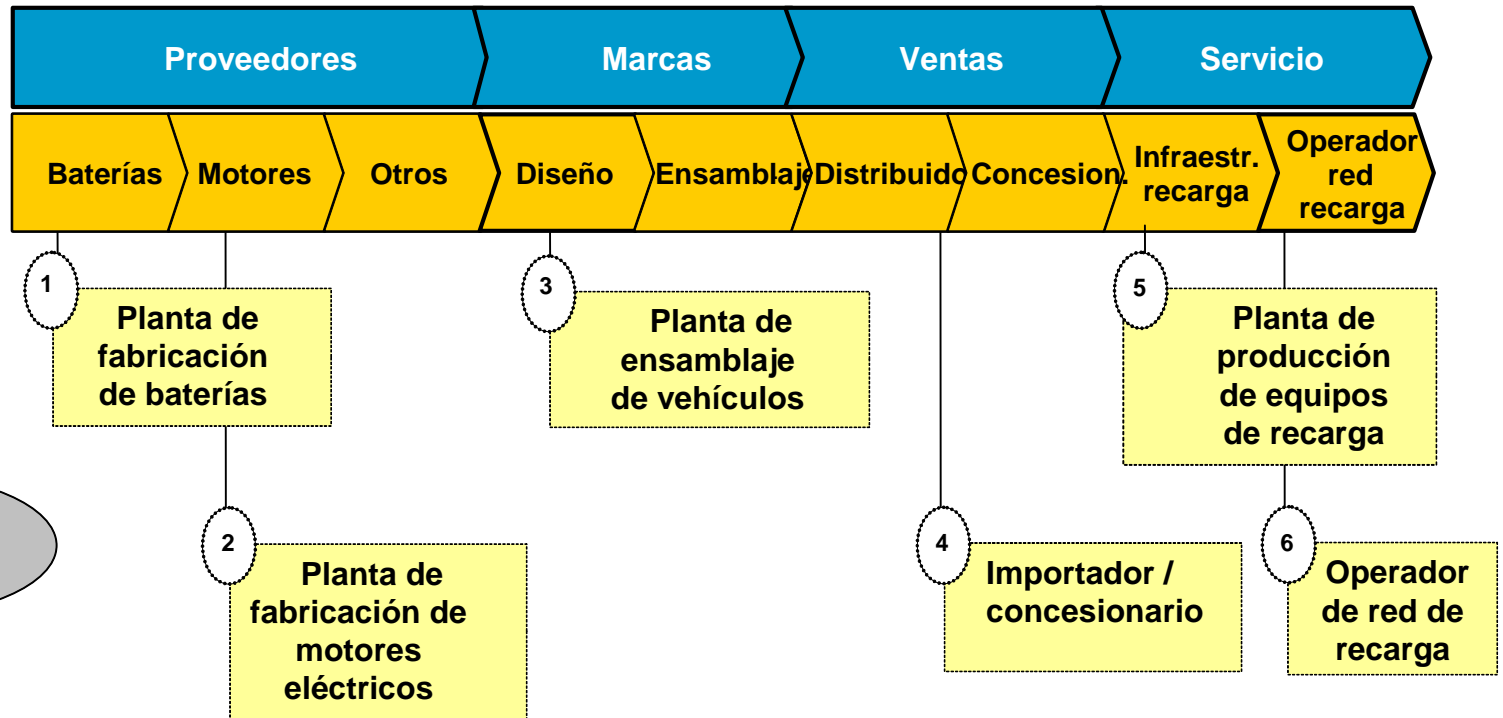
Proveedores
Marcas
Ventas
Servicio

Baterías
Motores
Otros
Diseño
Ensamblaje
Distribuido
Concesion.
Infraestr. recarga
Operador red recarga

1
Planta de fabricación de baterías

2
Planta de fabricación de motores eléctricos

3
Planta de ensamblaje de vehículos

4
Importador / concesionario

5
Planta de producción de equipos de recarga

6
Operador de red de recarga